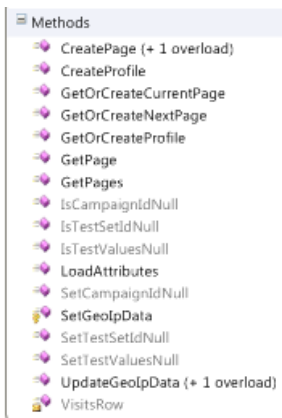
Methods
CreatePage (+ 1 overload)
CreateProfile
GetOrCreateCurrentPage
GetOrCreateNextPage
GetOrCreateProfile
GetPage
GetPages
IsCampaignIdNull
IsTestSetIdNull
IsTestValuesNull
LoadAttributes
SetCampaignIdNull
SetGeoIpData
SetTestSetIdNull
SetTestValuesNull
UpdateGeoIpData (+ 1 overload)
VisitsRow